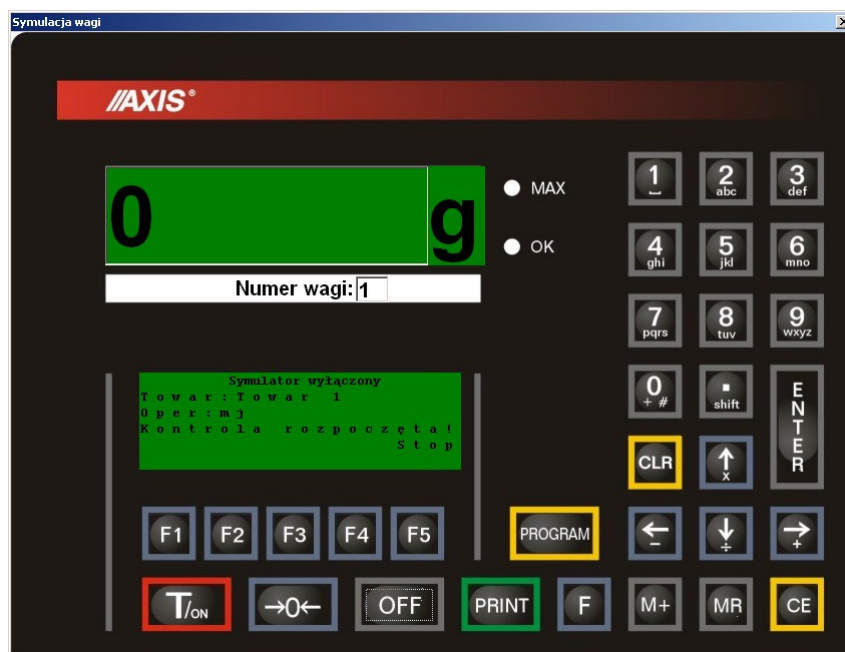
Symulacja wagi

AXIS®

0 g

MAX

OK

Numer wagi: 1

Symulator wyłączony
Towar:Towar 1
Oper:mj
Kontrola rozpoczęta!
Stop

1
2 abc
3 def
4 ghi
5 jkl
6 mno
7 pqrs
8 tuv
9 wxyz
0 + #
. shift
ENTER
CLR
↑ x
← −
↓ ÷
→ +

F1 F2 F3 F4 F5

PROGRAM

T/ON
→0←
OFF
PRINT
F
M+
MR
CE